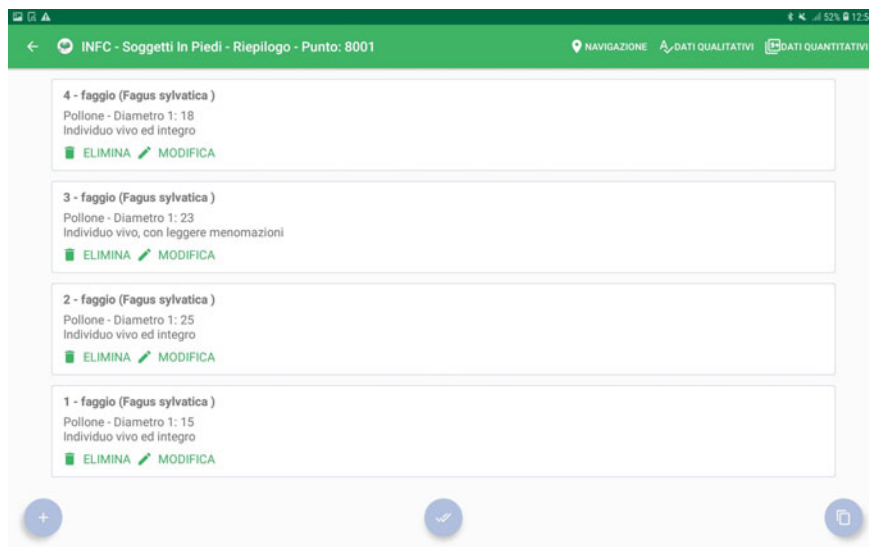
52% 12:5

INFC - Soggetti In Piedi - Riepilogo - Punto: 8001

NAVIGAZIONE DATI QUALITATIVI DATI QUANTITATIVI

4 - faggio (Fagus sylvatica )
Pollone - Diametro 1: 18
Individuo vivo ed integro
ELIMINA MODIFICA

3 - faggio (Fagus sylvatica )
Pollone - Diametro 1: 23
Individuo vivo, con leggere menomazioni
ELIMINA MODIFICA

2 - faggio (Fagus sylvatica )
Pollone - Diametro 1: 25
Individuo vivo ed integro
ELIMINA MODIFICA

1 - faggio (Fagus sylvatica )
Pollone - Diametro 1: 15
Individuo vivo ed integro
ELIMINA MODIFICA